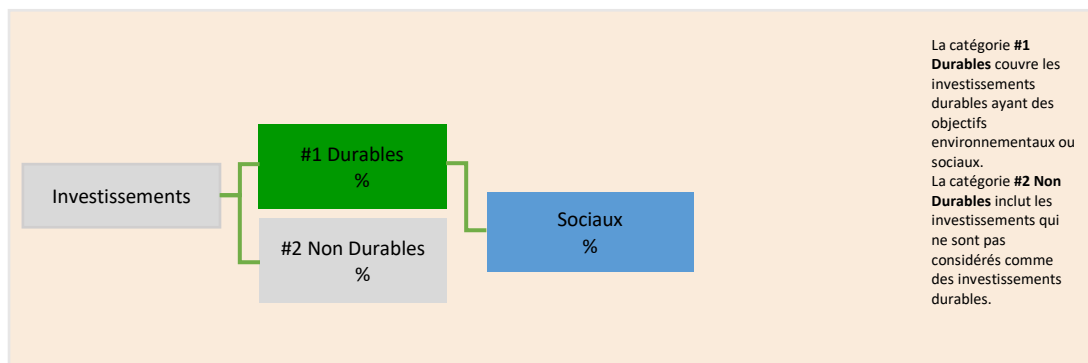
Investissements

#1 Durables
%

#2 Non Durables
%

Sociaux
%

La catégorie **#1 Durables** couvre les investissements durables ayant des objectifs environnementaux ou sociaux.
La catégorie **#2 Non Durables** inclut les investissements qui ne sont pas considérés comme des investissements durables.